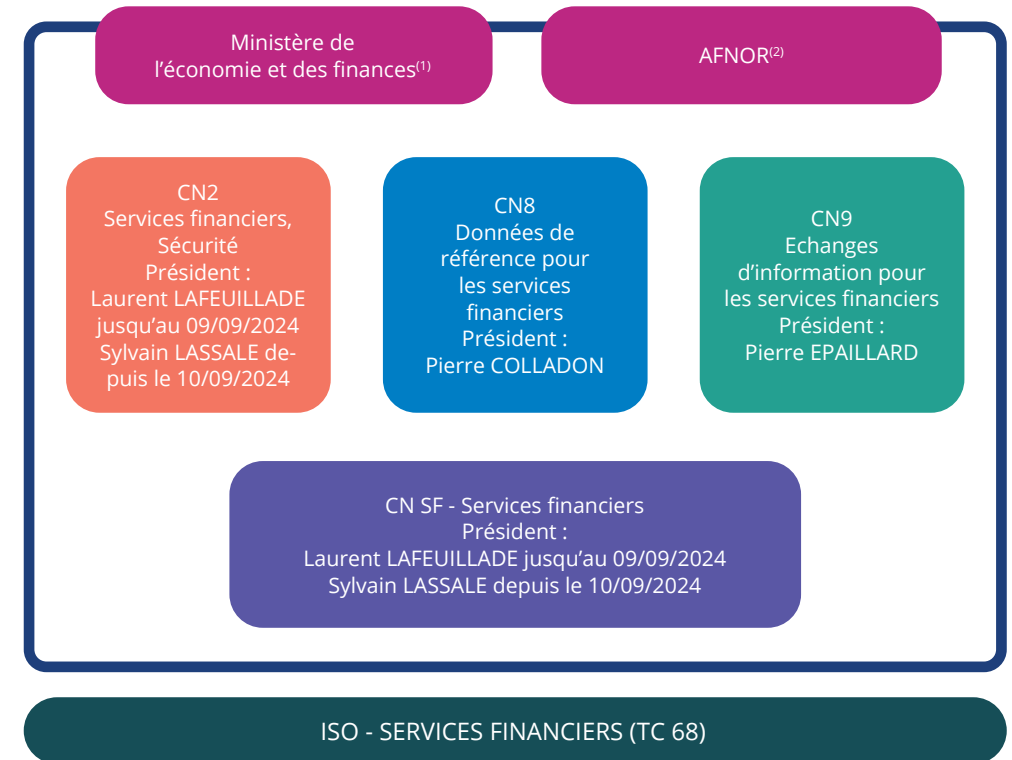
Ministère de l’économie et des finances$^{(1)}$

AFNOR$^{(2)}$

CN2
Services financiers, Sécurité
Président :
Laurent LAFEUILLADE jusqu’au 09/09/2024
Sylvain LASSALE depuis le 10/09/2024

CN8
Données de référence pour les services financiers
Président :
Pierre COLLADON

CN9
Echanges d’information pour les services financiers
Président :
Pierre EPAILLARD

CN SF - Services financiers
Président :
Laurent LAFEUILLADE jusqu’au 09/09/2024
Sylvain LASSALE depuis le 10/09/2024

ISO - SERVICES FINANCIERS (TC 68)